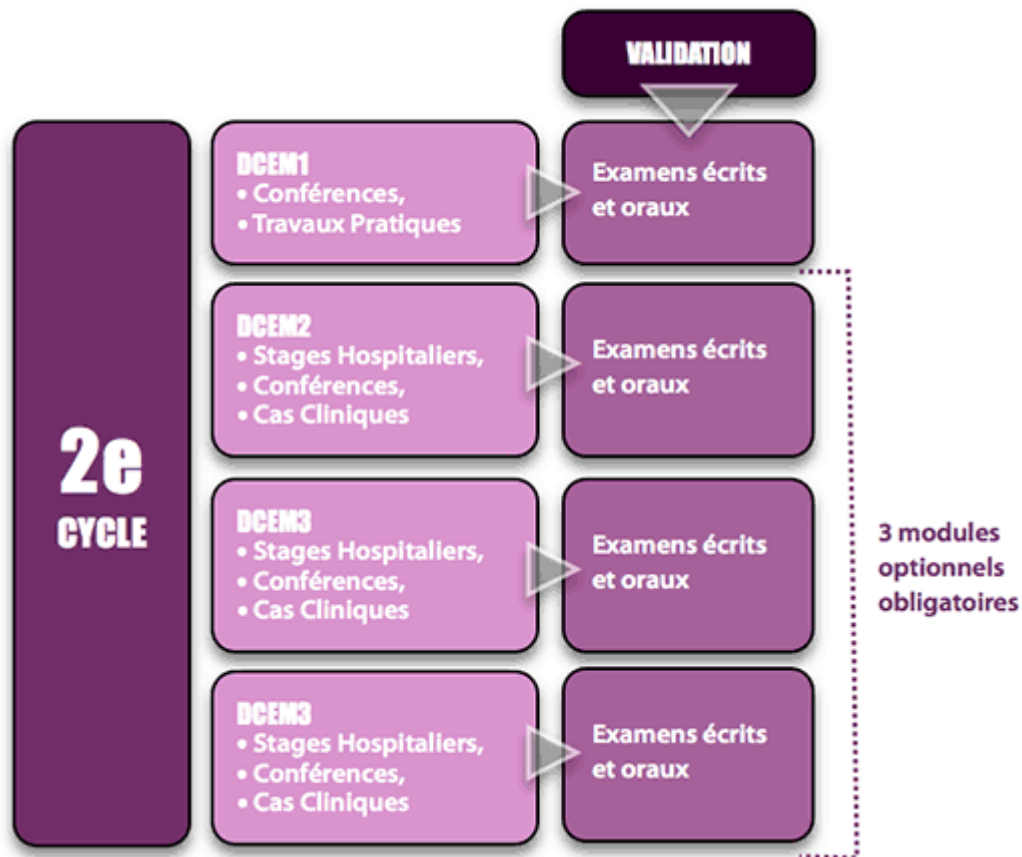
VALIDATION

2e
CYCLE

DCEM1
• Conférences,
• Travaux Pratiques

Examens écrits et oraux

DCEM2
• Stages Hospitaliers,
• Conférences,
• Cas Cliniques

Examens écrits et oraux

DCEM3
• Stages Hospitaliers,
• Conférences,
• Cas Cliniques

Examens écrits et oraux

DCEM3
• Stages Hospitaliers,
• Conférences,
• Cas Cliniques

Examens écrits et oraux

3 modules optionnels obligatoires